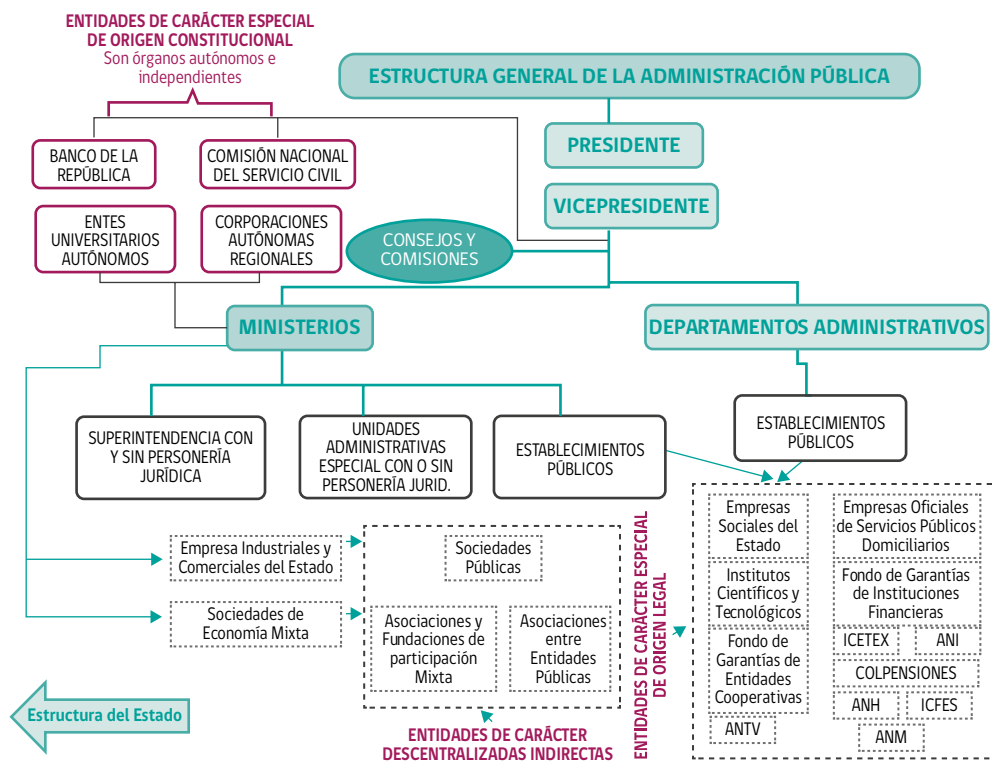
ENTIDADES DE CARÁCTER ESPECIAL DE ORIGEN CONSTITUCIONAL
Son órganos autónomos e independientes

ESTRUCTURA GENERAL DE LA ADMINISTRACIÓN PÚBLICA

BANCO DE LA REPÚBLICA

COMISIÓN NACIONAL DEL SERVICIO CIVIL

PRESIDENTE

VICEPRESIDENTE

ENTES UNIVERSITARIOS AUTÓNOMOS

CORPORACIONES AUTÓNOMAS REGIONALES

CONSEJOS Y COMISIONES

MINISTERIOS

DEPARTAMENTOS ADMINISTRATIVOS

SUPERINTENDENCIA CON Y SIN PERSONERÍA JURÍDICA

UNIDADES ADMINISTRATIVAS ESPECIAL CON O SIN PERSONERÍA JURID.

ESTABLECIMIENTOS PÚBLICOS

ESTABLECIMIENTOS PÚBLICOS

Empresa Industriales y Comerciales del Estado

Sociedades de Economía Mixta

Sociedades Públicas

Asociaciones y Fundaciones de participación Mixta

Asociaciones entre Entidades Públicas

ENTIDADES DE CARÁCTER DESCENTRALIZADAS INDIRECTAS

ENTIDADES DE CARÁCTER ESPECIAL DE ORIGEN LEGAL

Empresas Sociales del Estado

Institutos Científicos y Tecnológicos

Fondo de Garantías de Entidades Cooperativas

ANTV

Empresas Oficiales de Servicios Públicos Domiciliarios

Fondo de Garantías de Instituciones Financieras

ICETEX

ANI

COLPENSIONES

ANH

ICFES

ANM

Estructura del Estado